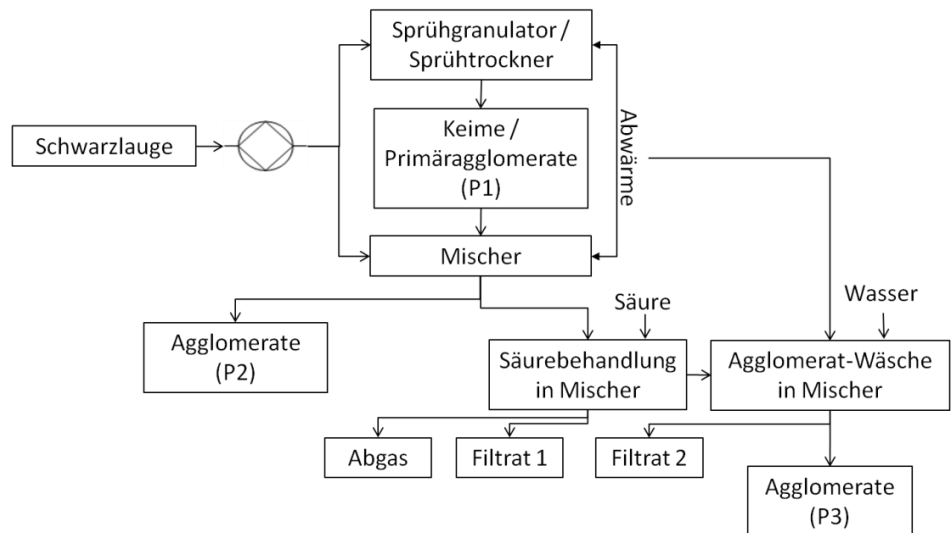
Sprühgranulator / Sprühtrockner

Schwarzlauge

Keime / Primäragglomerate (P1)

Abwärme

Mischer

Agglomerate (P2)

Säure

Wasser

Säurebehandlung in Mischer

Agglomerat-Wäsche in Mischer

Abgas

Filtrat 1

Filtrat 2

Agglomerate (P3)